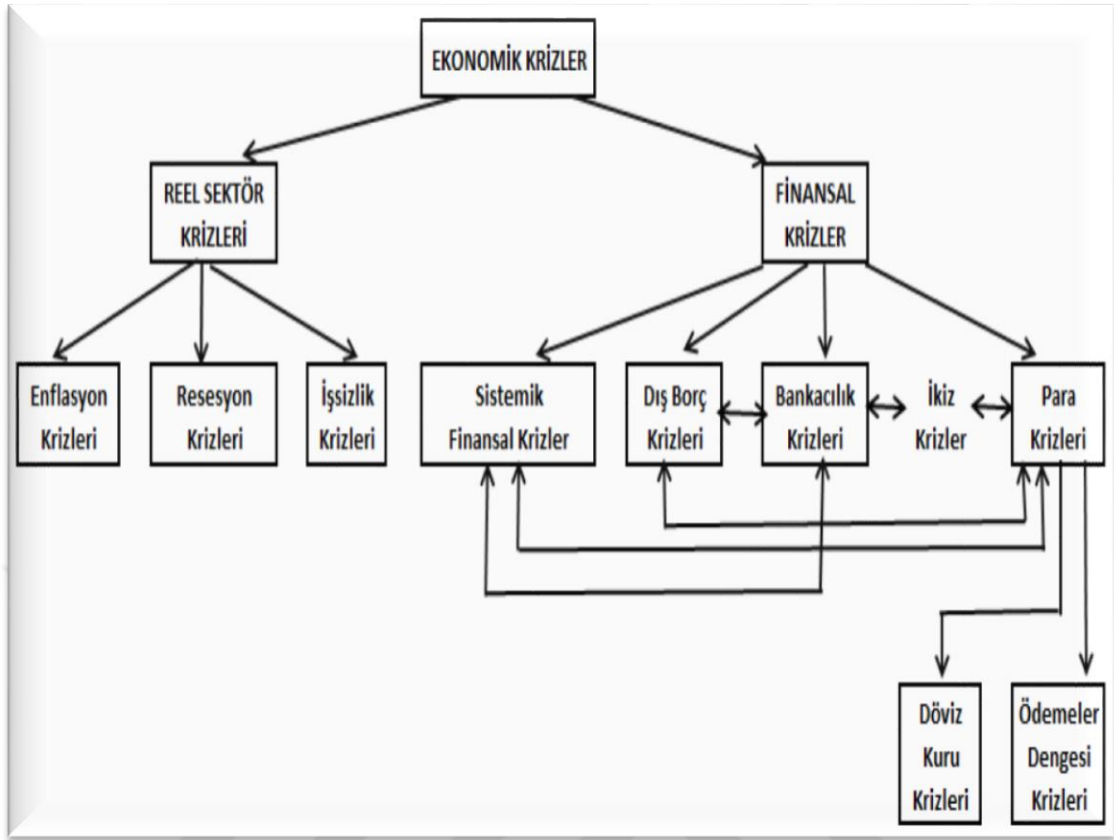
EKONOMİK KRİZLER

REEL SEKTÖR KRİZLERİ

FİNANSAL KRİZLER

Enflasyon Krizleri

Resesyon Krizleri

İşsizlik Krizleri

Sistemik Finansal Krizler

Dış Borç Krizleri

Bankacılık Krizleri

İkiz Krizler

Para Krizleri

Döviz Kuru Krizleri

Ödemeler Dengesi Krizleri